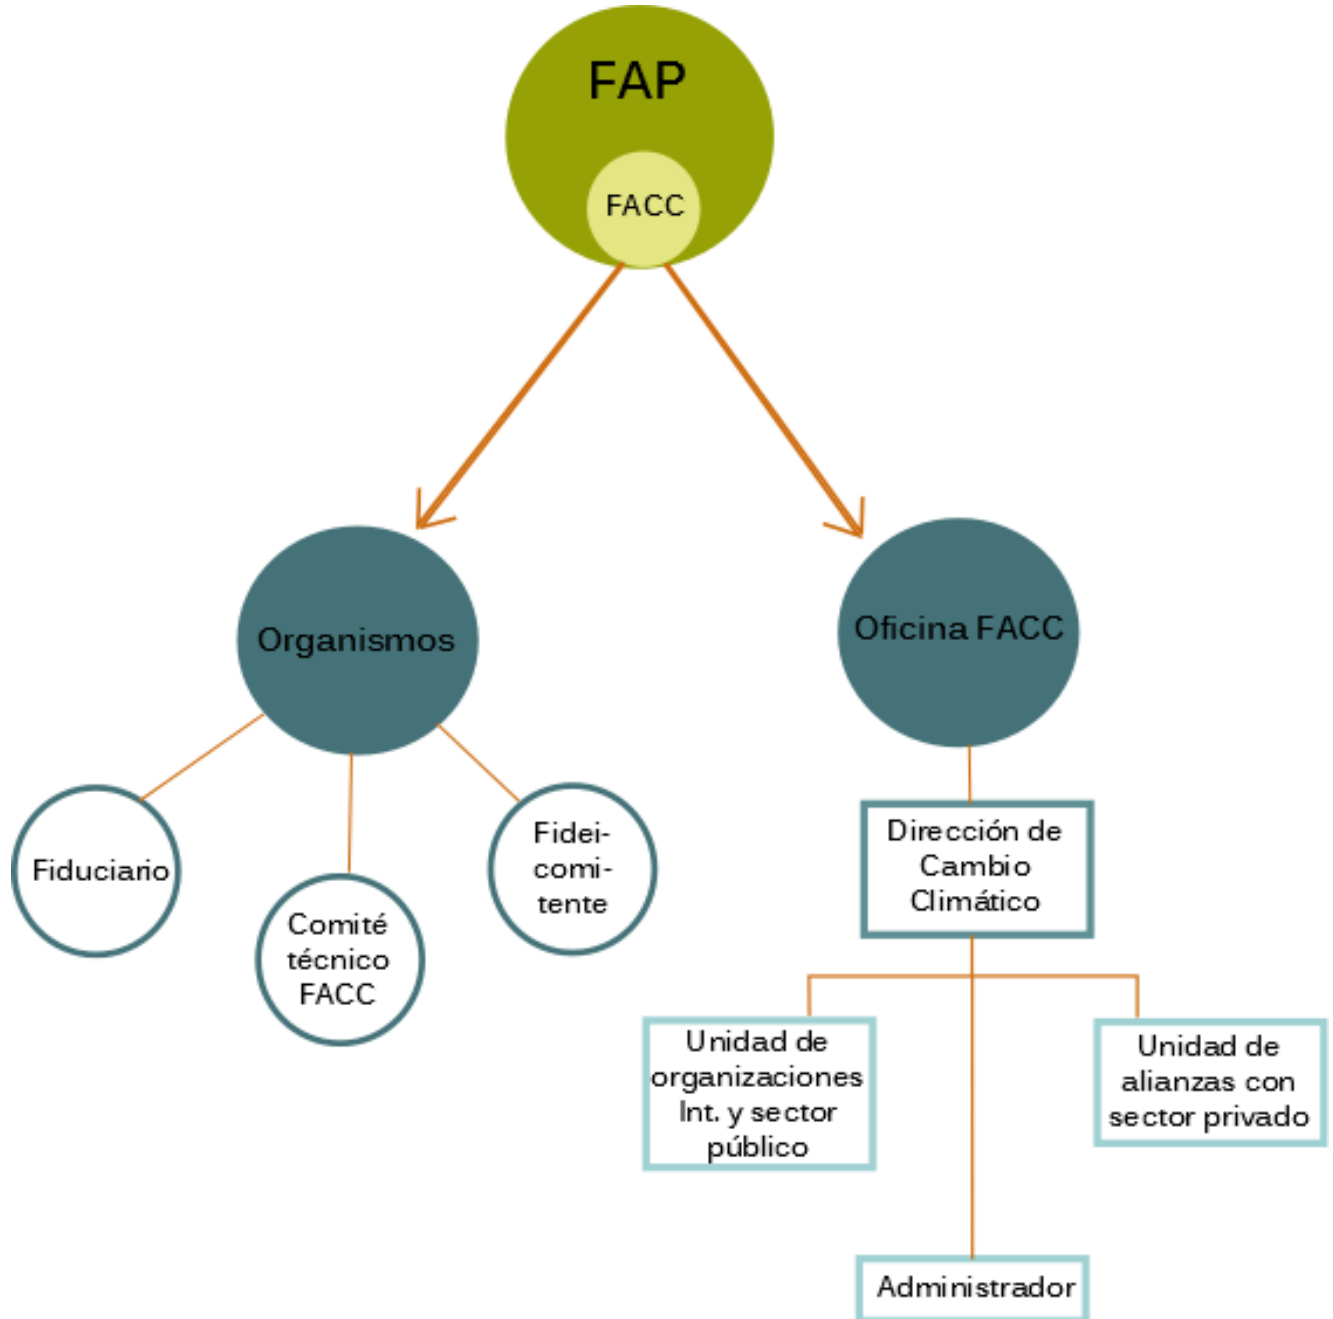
FAP

FACC

Organismos

Oficina FACC

Fiduciario

Comité técnico FACC

Fideicomitente

Dirección de Cambio Climático

Unidad de organizaciones Int. y sector público

Unidad de alianzas con sector privado

Administrador